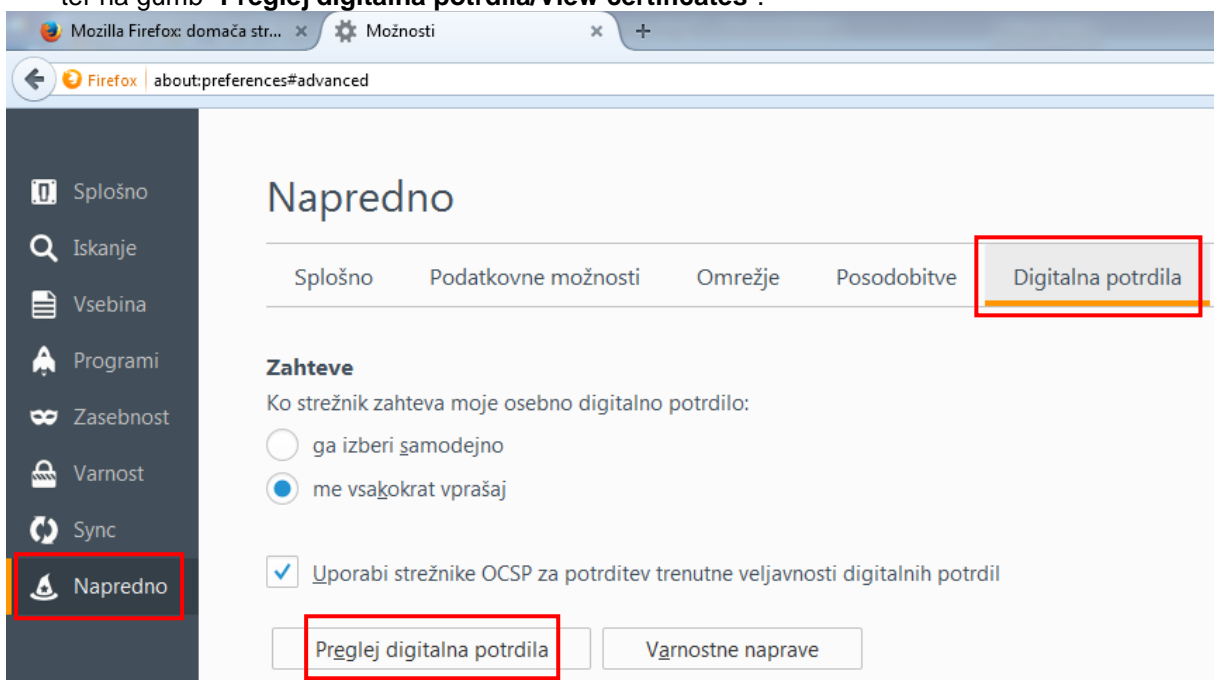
ter na gumb "Preglej digitalna potrdila/View certificates".

Mozilla Firefox: domača str... ×
Možnosti ×
+

Firefox about:preferences#advanced

Splošno
Iskanje
Vsebina
Programi
Zasebnost
Varnost
Sync
Napredno

Napredno

Splošno
Podatkovne možnosti
Omrežje
Posodobitve
Digitalna potrdila

Zahteve
Ko strežnik zahteva moje osebno digitalno potrdilo:
ga izberi samodejno
me vsakokrat vprašaj

Uporabi strežnike OCSP za potrditev trenutne veljavnosti digitalnih potrdil

Preglej digitalna potrdila
Varnostne naprave